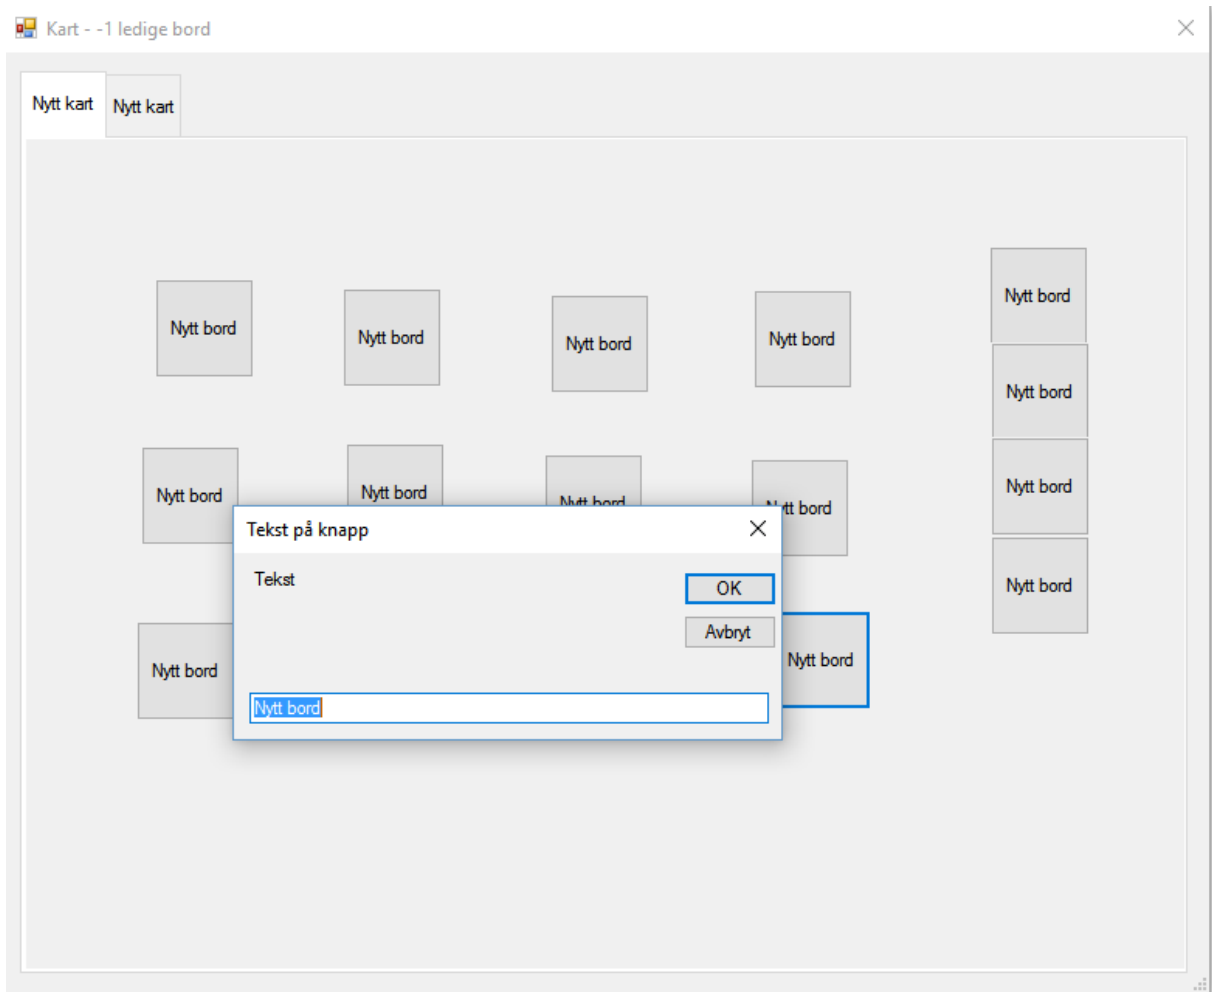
Kart - -1 ledige bord

Nytt kart
Nytt kart

Nytt bord
Nytt bord
Nytt bord
Nytt bord
Nytt bord
Nytt bord
Nytt bord
Nytt bord
Nytt bord
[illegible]
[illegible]tt bord
Nytt bord
Nytt bord
Nytt bord

Tekst på knapp
Tekst
OK
Avbryt
Nytt bord